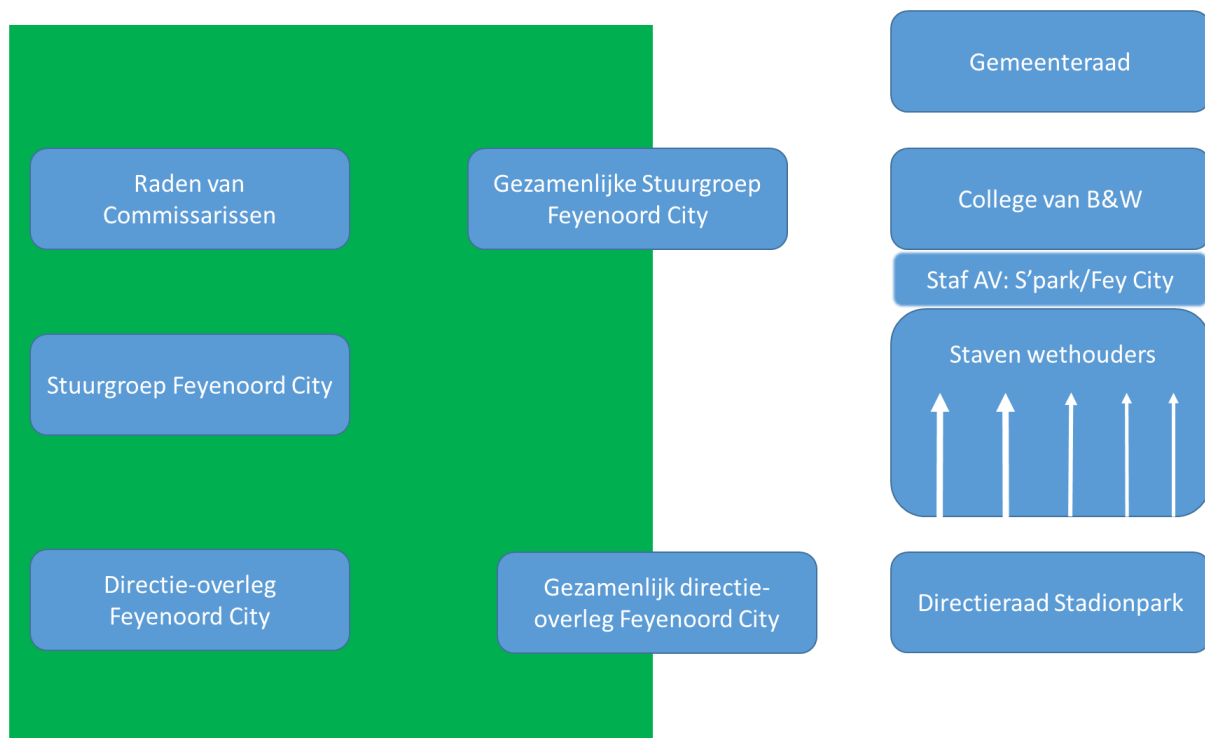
Gemeenteraad

Raden van Commissarissen

Gezamenlijke Stuurgroep Feyenoord City

College van B&W

Staf AV: S'park/Fey City

Staven wethouders

Stuurgroep Feyenoord City

Directie-overleg Feyenoord City

Gezamenlijk directie-overleg Feyenoord City

Directieraad Stadionpark